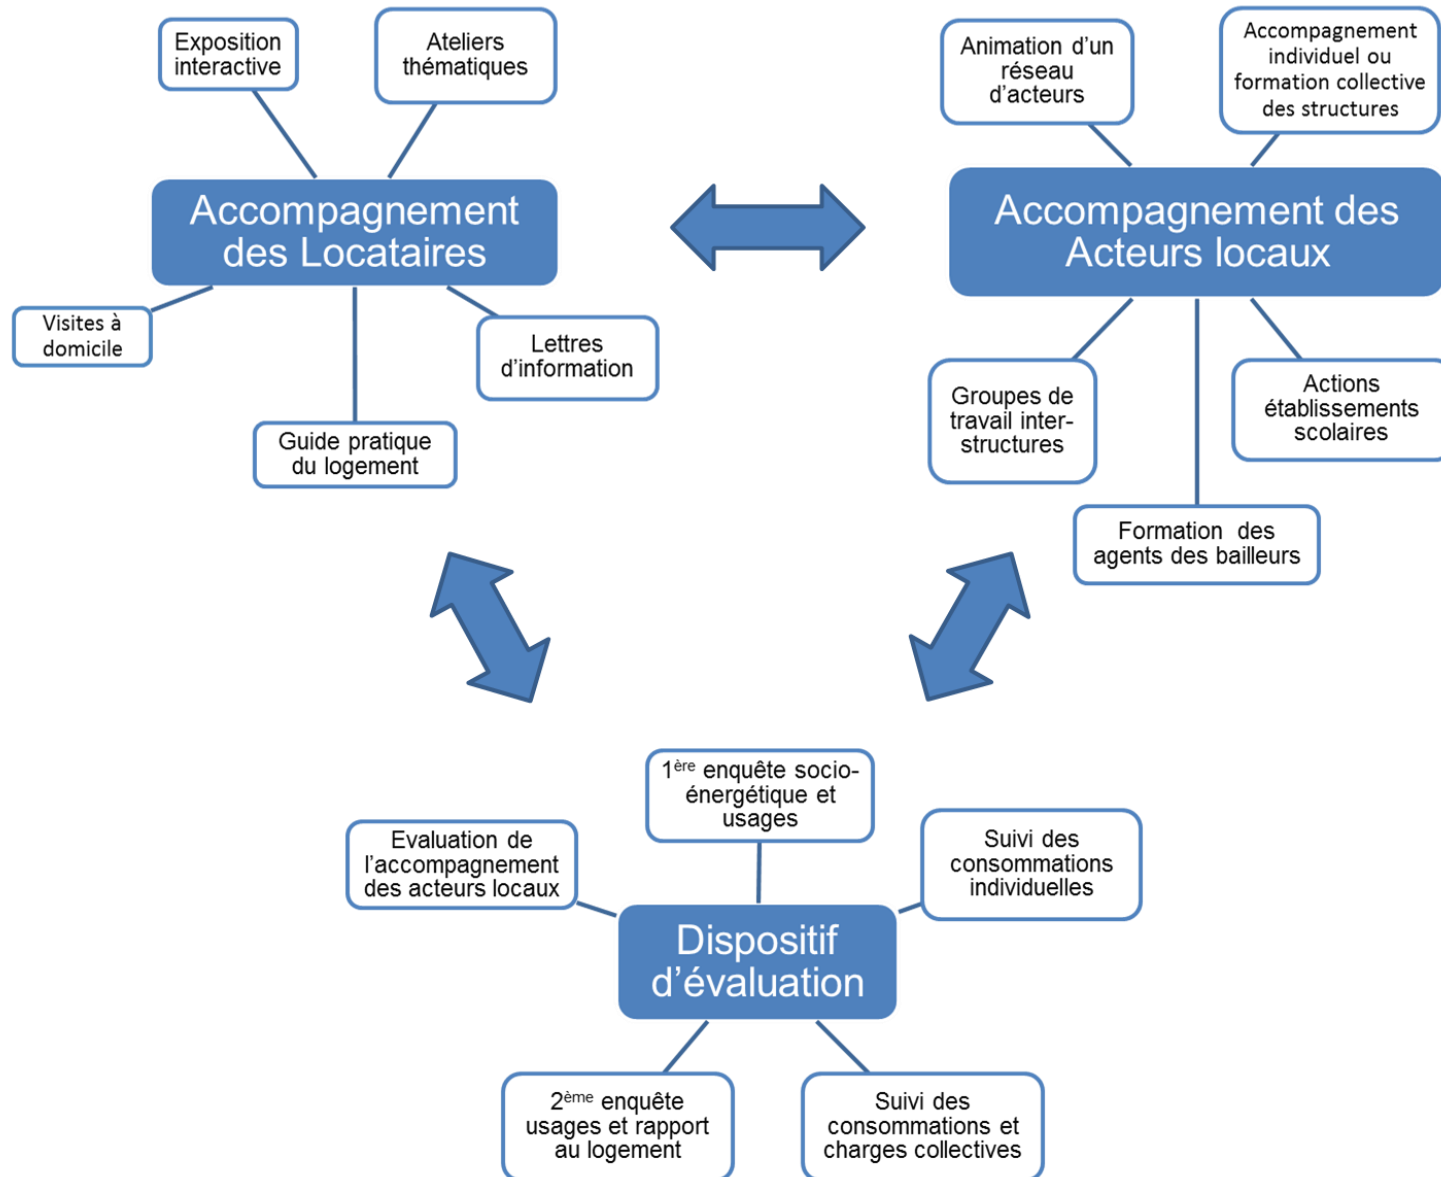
Exposition interactive

Ateliers thématiques

Accompagnement des Locataires

Visites à domicile

Lettres d'information

Guide pratique du logement

Animation d'un réseau d'acteurs

Accompagnement individuel ou formation collective des structures

Accompagnement des Acteurs locaux

Groupes de travail inter-structures

Actions établissements scolaires

Formation des agents des bailleurs

$1^{ère}$ enquête socio-énergétique et usages

Evaluation de l'accompagnement des acteurs locaux

Suivi des consommations individuelles

Dispositif d'évaluation

$2^{ème}$ enquête usages et rapport au logement

Suivi des consommations et charges collectives